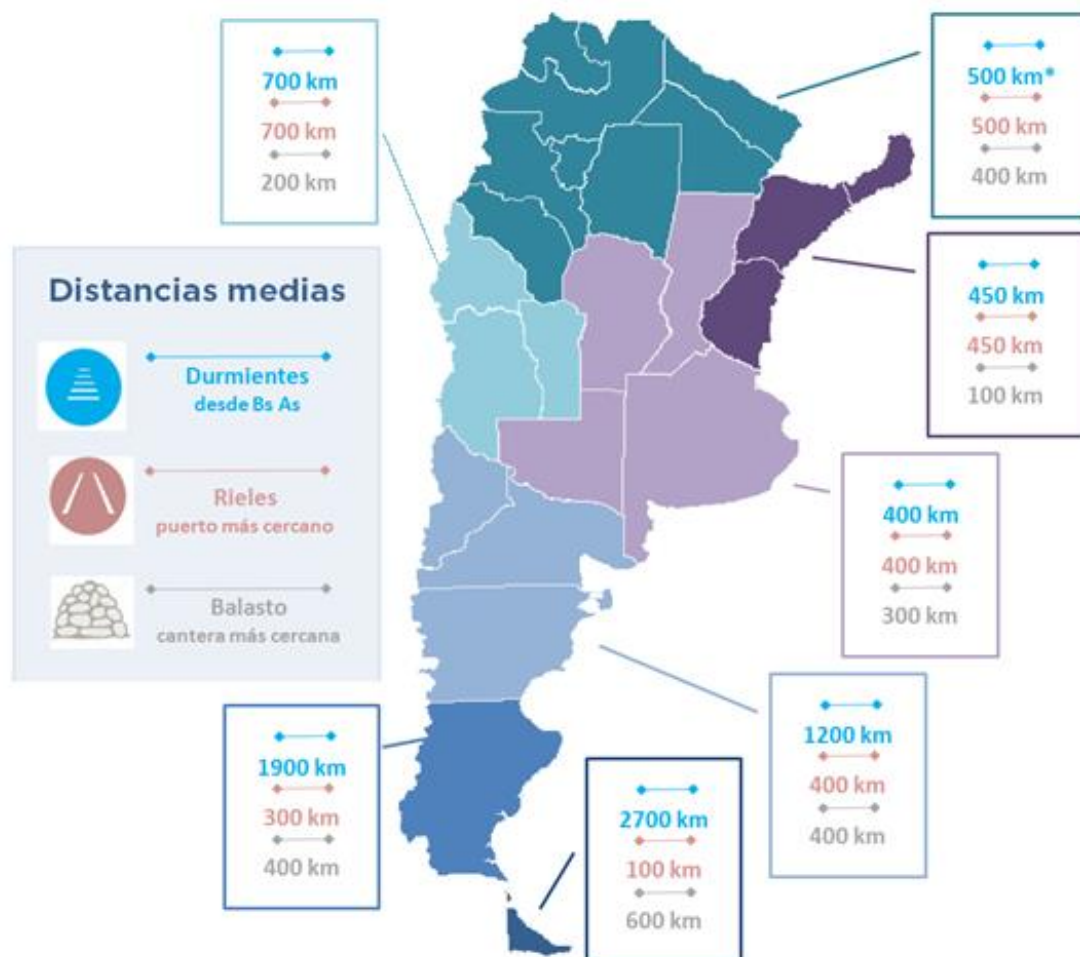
700 km
700 km
200 km

500 km*
500 km
400 km

Distancias medias

Durmientes
desde Bs As

Rieles
puerto más cercano

Balasto
cantera más cercana

450 km
450 km
100 km

400 km
400 km
300 km

1200 km
400 km
400 km

1900 km
300 km
400 km

2700 km
100 km
600 km